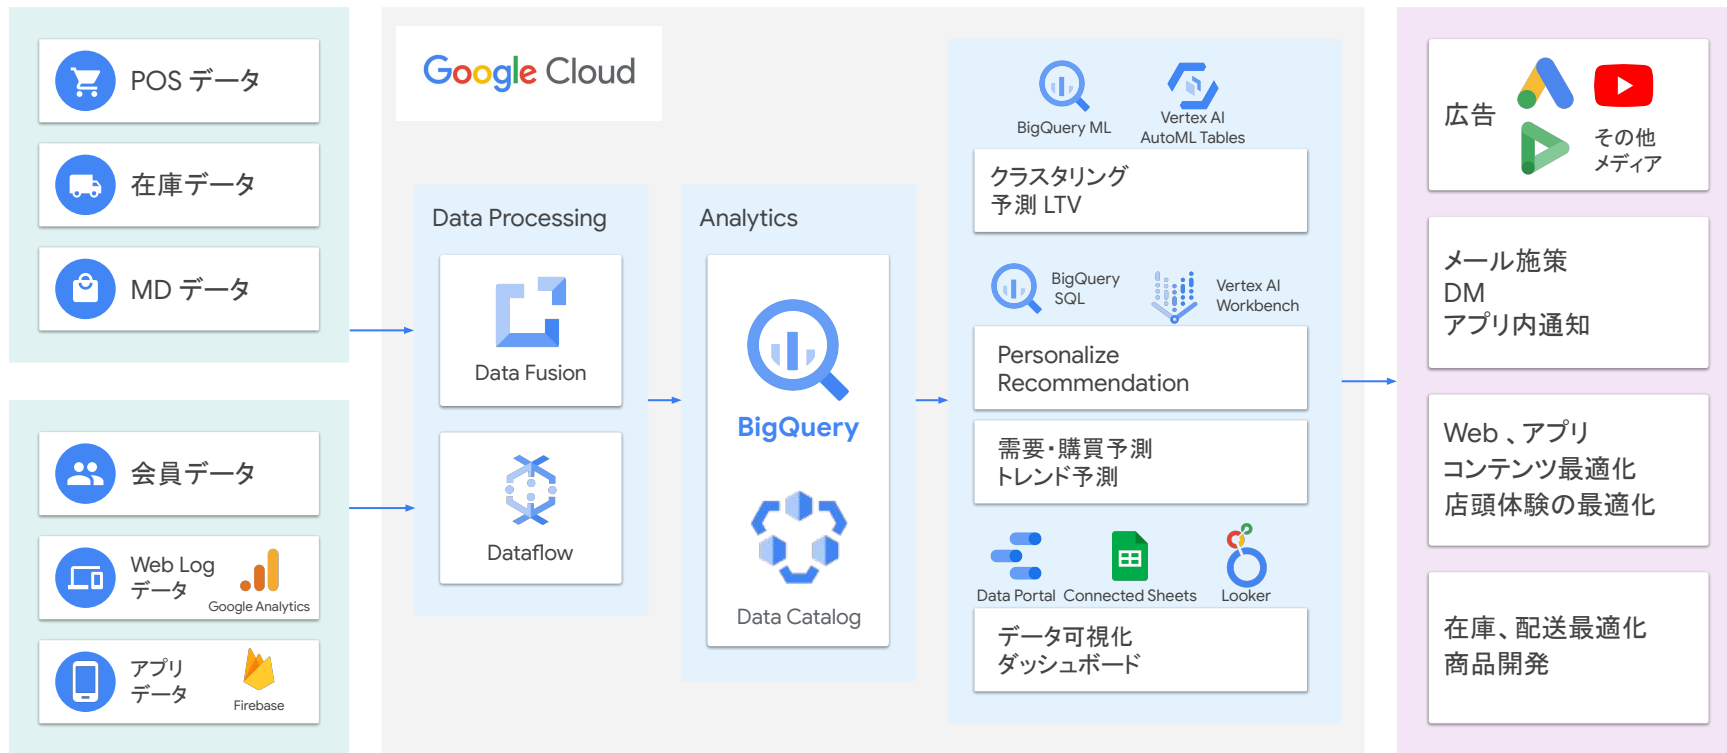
POS データ

在庫データ

MD データ

会員データ

Web Log データ
Google Analytics

アプリ データ
Firebase

Google Cloud

Data Processing

Data Fusion

Dataflow

Analytics

BigQuery

Data Catalog

BigQuery ML

Vertex AI AutoML Tables

クラスタリング
予測 LTV

BigQuery SQL

Vertex AI Workbench

Personalize Recommendation

需要・購買予測
トレンド予測

Data Portal

Connected Sheets

Looker

データ可視化
ダッシュボード

広告

その他 メディア

メール施策
DM
アプリ内通知

Web 、アプリ
コンテンツ最適化
店頭体験の最適化

在庫、配送最適化
商品開発